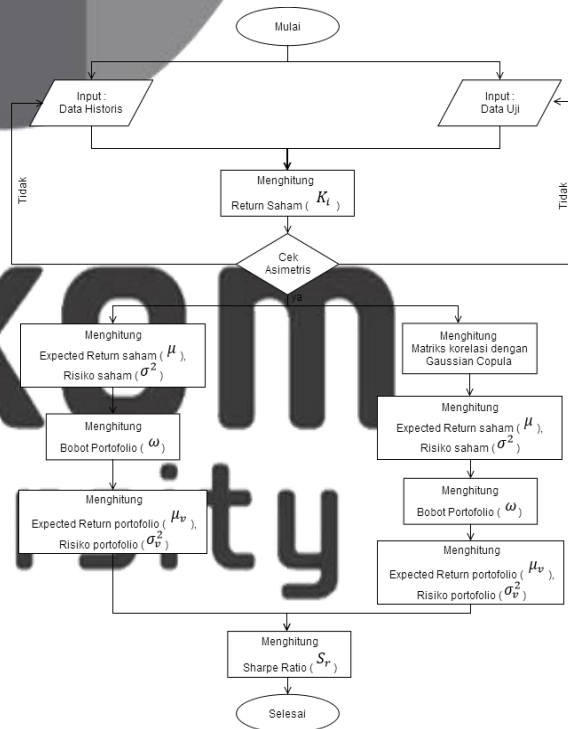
Mulai

Input : Data Historis

Input : Data Uji

Tidak

Tidak

Menghitung Return Saham ( $K_i$ )

Cek Asimetris

ya

Menghitung Expected Return saham ( $\mu$ ), Risiko saham ( $\sigma^2$ )

Menghitung Bobot Portofolio ( $\omega$ )

Menghitung Expected Return portofolio ( $\mu_v$ ), Risiko portofolio ( $\sigma_v^2$ )

Menghitung Matriks korelasi dengan Gaussian Copula

Menghitung Expected Return saham ( $\mu$ ), Risiko saham ( $\sigma^2$ )

Menghitung Bobot Portofolio ( $\omega$ )

Menghitung Expected Return portofolio ( $\mu_v$ ), Risiko portofolio ( $\sigma_v^2$ )

Menghitung Sharpe Ratio ( $S_r$ )

Selesai